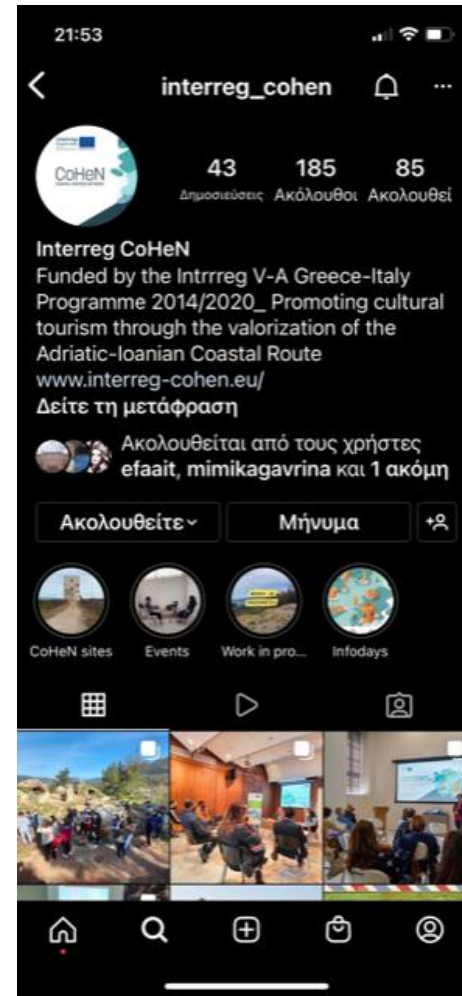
21:53

interreg_cohen

CoHeN

43 Δημοσιεύσεις
185 Ακόλουθοι
85 Ακολουθεί

Interreg CoHeN
Funded by the Intrrreg V-A Greece-Italy Programme 2014/2020_ Promoting cultural tourism through the valorization of the Adriatic-Ioanian Coastal Route
www.interreg-cohen.eu/
Δείτε τη μετάφραση

Ακολουθείται από τους χρήστες efaait, mimikagavrina και 1 ακόμη

Ακολουθείτε
Μήνυμα

CoHeN sites
Events
Work in pro...
Infodays